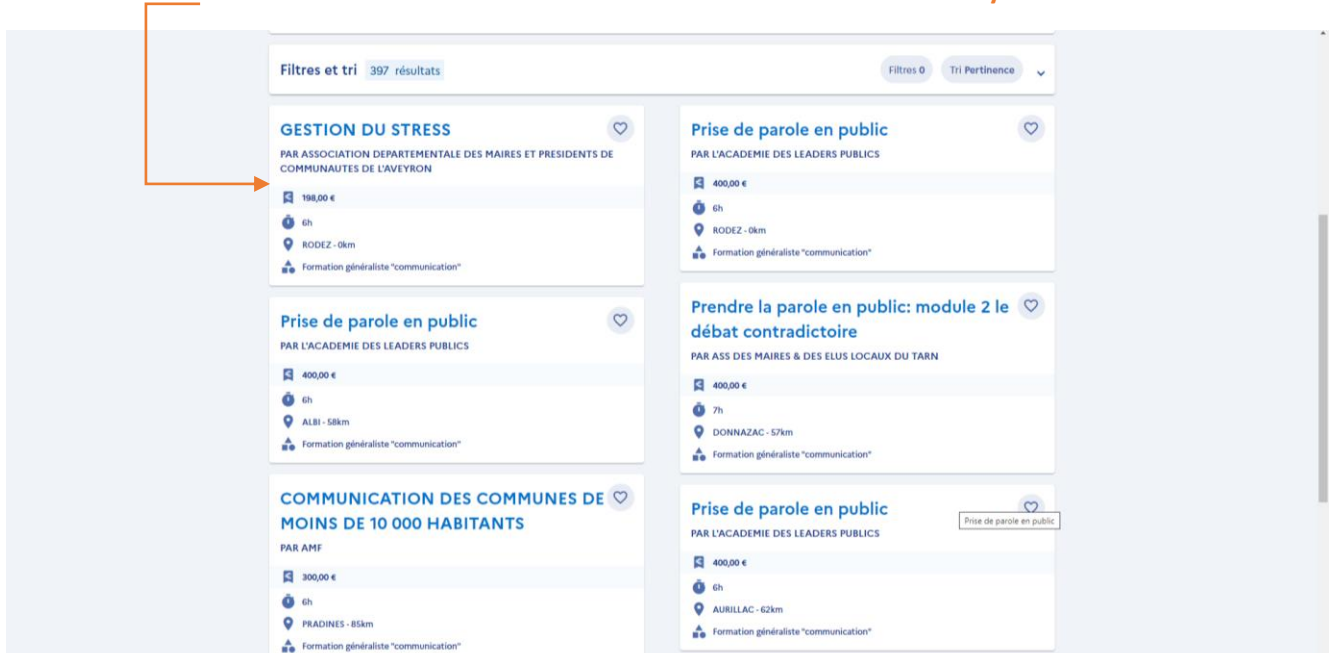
Filtres et tri 397 résultats

Filtres 0 Tri Pertinence

GESTION DU STRESS
PAR ASSOCIATION DEPARTEMENTALE DES MAIRES ET PRESIDENTS DE COMMUNAUTES DE L'AVEYRON
198,00 €
6h
RODEZ - 0km
Formation généraliste "communication"

Prise de parole en public
PAR L'ACADEMIE DES LEADERS PUBLICS
400,00 €
6h
ALBI - 58km
Formation généraliste "communication"

COMMUNICATION DES COMMUNES DE MOINS DE 10 000 HABITANTS
PAR AMF
300,00 €
6h
PRADINES - 85km
Formation généraliste "communication"

Prise de parole en public
PAR L'ACADEMIE DES LEADERS PUBLICS
400,00 €
6h
RODEZ - 0km
Formation généraliste "communication"

Prendre la parole en public: module 2 le débat contradictoire
PAR ASS DES MAIRES & DES ELUS LOCAUX DU TARN
400,00 €
7h
DONNAZAC - 57km
Formation généraliste "communication"

Prise de parole en public
PAR L'ACADEMIE DES LEADERS PUBLICS
Prise de parole en public
400,00 €
6h
AURILLAC - 62km
Formation généraliste "communication"